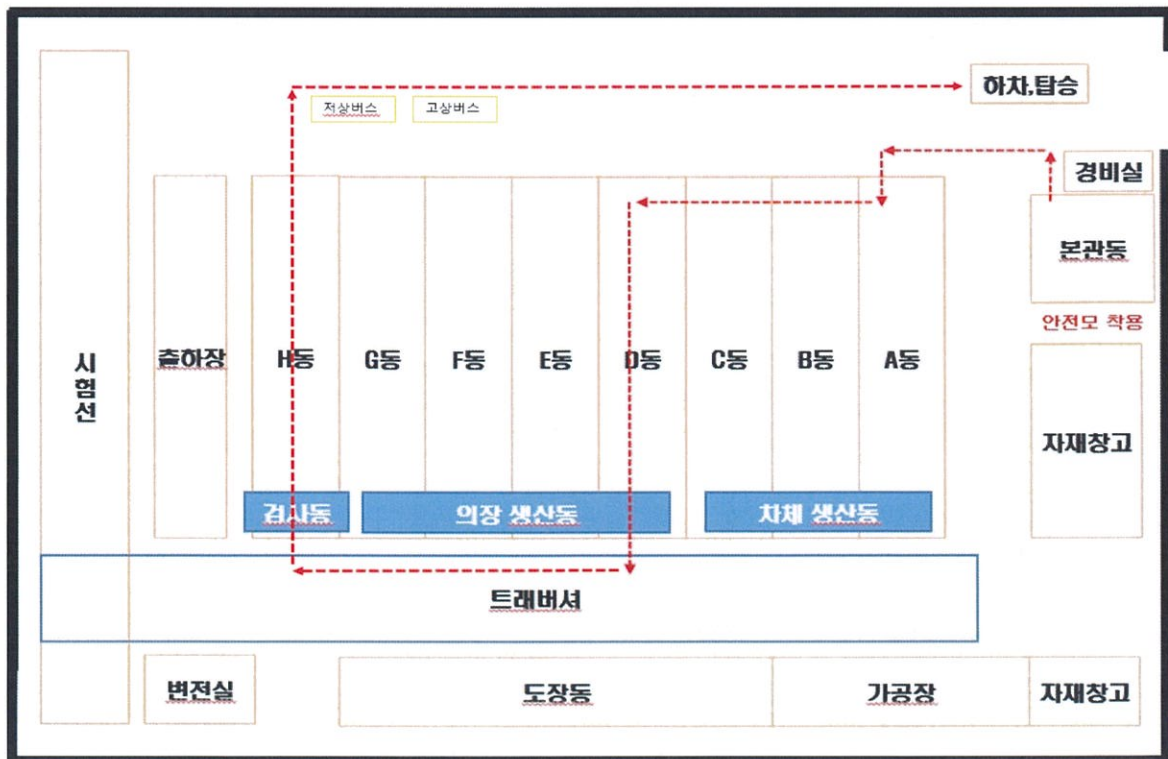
하차,탑승

저상버스

고상버스

경비실

본관동

안전모 착용

시험선

출하장

H동

G동

F동

E동

D동

C동

B동

A동

자재창고

검사동

의장 생산동

차체 생산동

트래버셔

변전실

도장동

가공장

자재창고